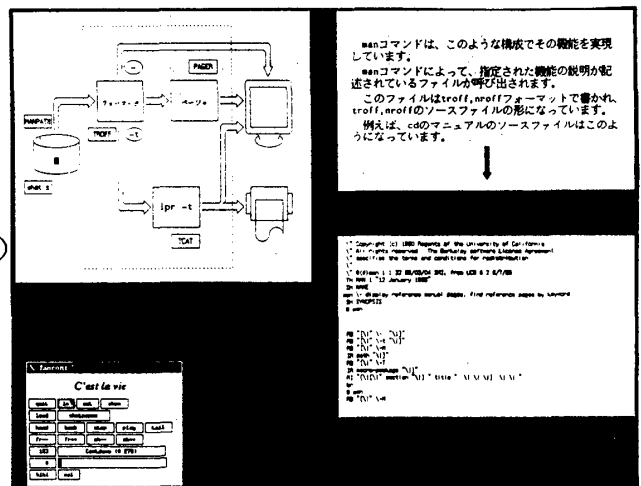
PAGER

フォーマッタ

ページャ

MANPATH

NROFF

-t

man 1

lpr -t

TCAT

manコマンドは、このような構成でその機能を実現しています。

manコマンドによって、指定された機能の説明が記述されているファイルが呼び出されます。

このファイルはtroff,nroffフォーマットで書かれ、troff,nroffのソースファイルの形になっています。

例えば、cdのマニュアルのソースファイルはこのようになっています。

.\" Copyright (c) 1980 Regents of the University of California.
.\" All rights reserved. The Berkeley software License Agreement
.\" specifies the terms and conditions for redistribution.
.\"
.\" @(#)man.1 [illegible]
.TH MAN 1 "12 January 1988"
.SH NAME
man \- display reference manual pages; find reference pages by keyword
.SH SYNOPSIS
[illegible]

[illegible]

C'est la vie

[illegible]